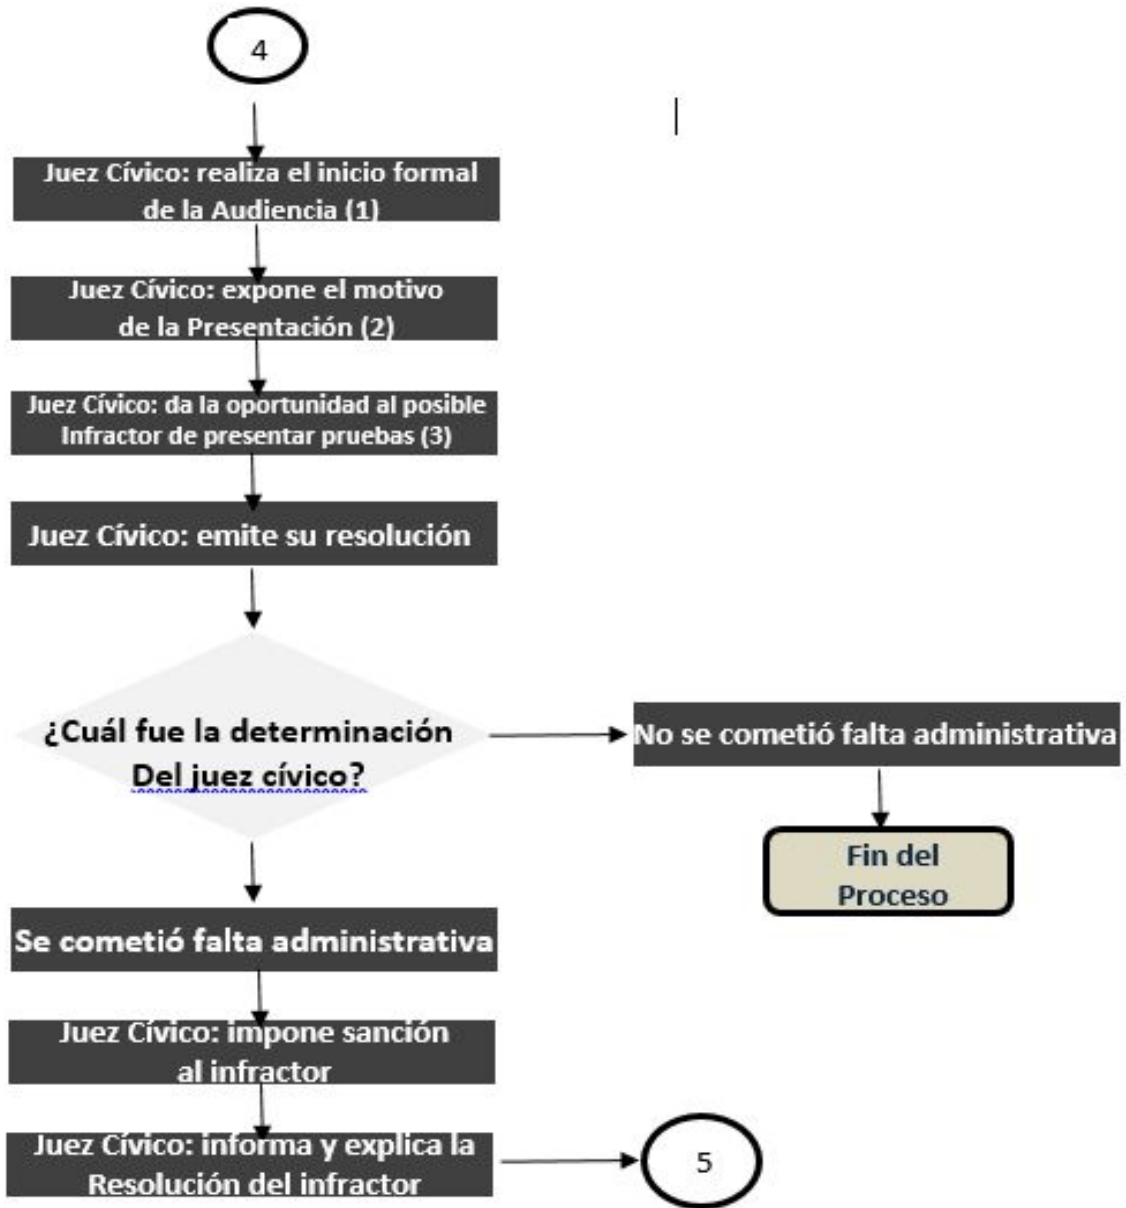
4

Juez Cívico: realiza el inicio formal de la Audiencia (1)

Juez Cívico: expone el motivo de la Presentación (2)

Juez Cívico: da la oportunidad al posible Infractor de presentar pruebas (3)

Juez Cívico: emite su resolución

¿Cuál fue la determinación Del juez cívico?

No se cometió falta administrativa

Fin del Proceso

Se cometió falta administrativa

Juez Cívico: impone sanción al infractor

Juez Cívico: informa y explica la Resolución del infractor

5